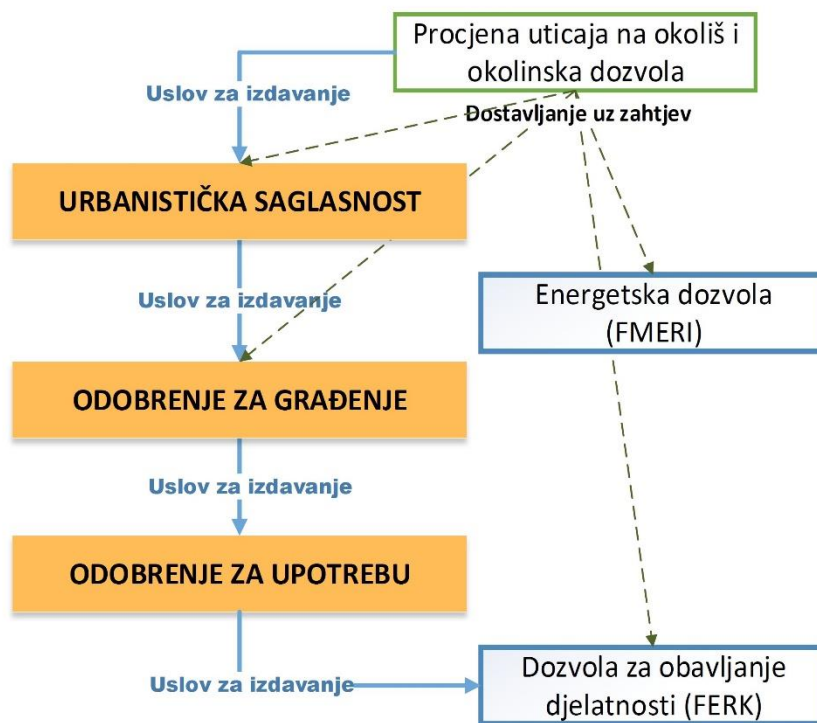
Procjena uticaja na okoliš i okolinska dozvola

Uslov za izdavanje

Dostavljanje uz zahtjev

URBANISTIČKA SAGLASNOST

Uslov za izdavanje

Energetska dozvola (FMERI)

ODOBRENJE ZA GRAĐENJE

Uslov za izdavanje

ODOBRENJE ZA UPOTREBU

Uslov za izdavanje

Dozvola za obavljanje djelatnosti (FERK)